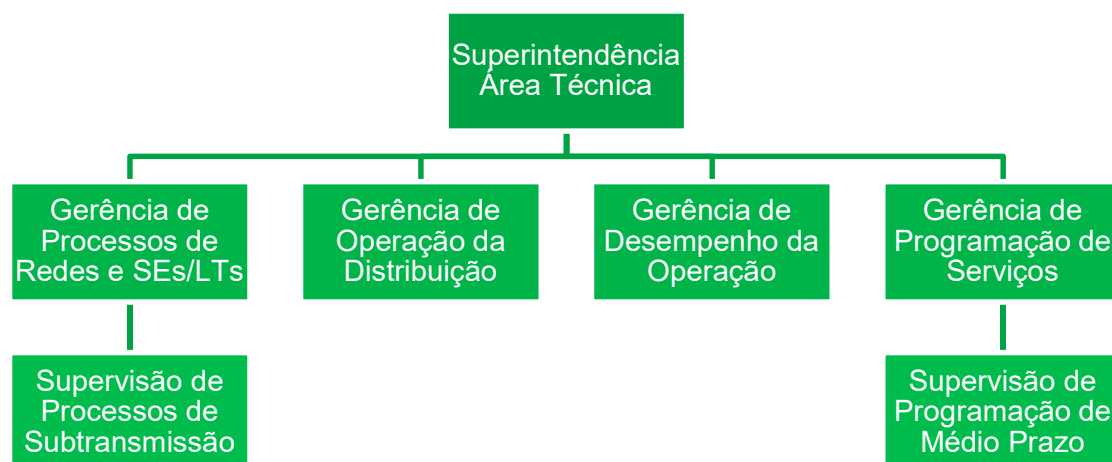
Superintendência Área Técnica

Gerência de Processos de Redes e SEs/LTs

Gerência de Operação da Distribuição

Gerência de Desempenho da Operação

Gerência de Programação de Serviços

Supervisão de Processos de Subtransmissão

Supervisão de Programação de Médio Prazo